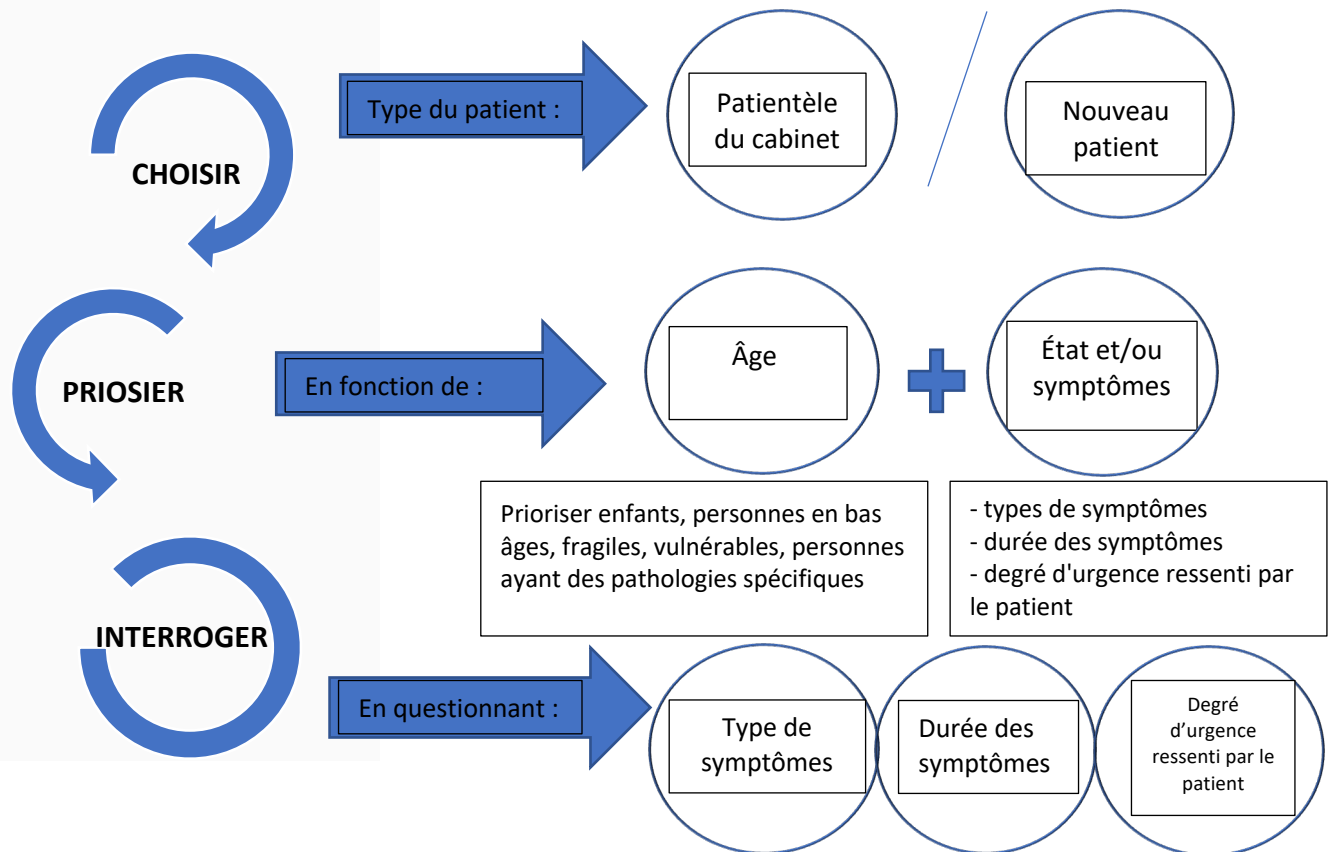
CHOISIR

Type du patient :

Patientèle du cabinet

Nouveau patient

PRIOSIER

En fonction de :

Âge

État et/ou symptômes

Prioriser enfants, personnes en bas âges, fragiles, vulnérables, personnes ayant des pathologies spécifiques

- types de symptômes
- durée des symptômes
- degré d'urgence ressenti par le patient

INTERROGER

En questionnant :

Type de symptômes

Durée des symptômes

Degré d'urgence ressenti par le patient